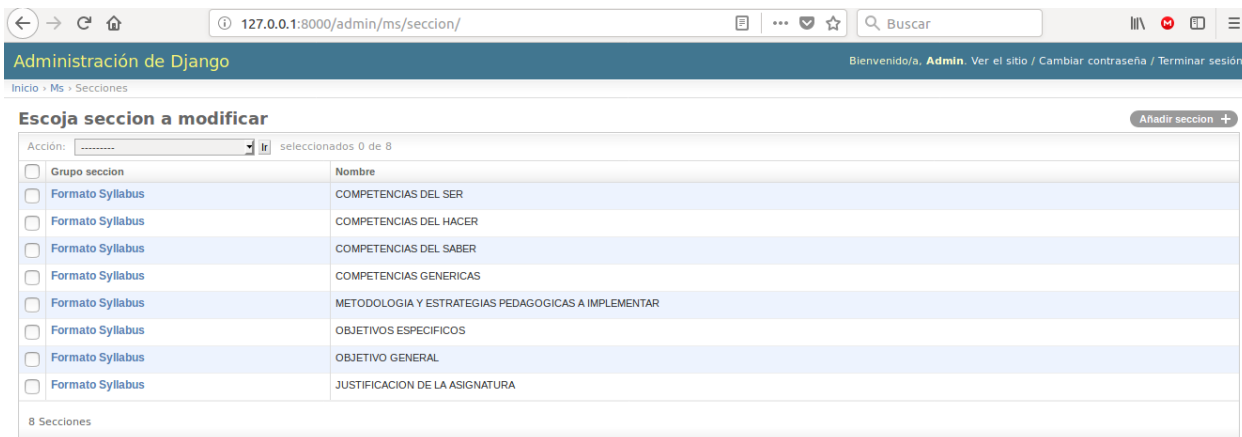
127.0.0.1:8000/admin/ms/seccion/

Buscar

Administración de Django

Bienvenido/a, Admin. Ver el sitio / Cambiar contraseña / Terminar sesión

Inicio › Ms › Secciones

Escoja seccion a modificar

Añadir seccion +

Acción: --------- Ir seleccionados 0 de 8

| Grupo seccion | Nombre |
|---|---|
| Formato Syllabus | COMPETENCIAS DEL SER |
| Formato Syllabus | COMPETENCIAS DEL HACER |
| Formato Syllabus | COMPETENCIAS DEL SABER |
| Formato Syllabus | COMPETENCIAS GENERICAS |
| Formato Syllabus | METODOLOGIA Y ESTRATEGIAS PEDAGOGICAS A IMPLEMENTAR |
| Formato Syllabus | OBJETIVOS ESPECIFICOS |
| Formato Syllabus | OBJETIVO GENERAL |
| Formato Syllabus | JUSTIFICACION DE LA ASIGNATURA |

8 Secciones